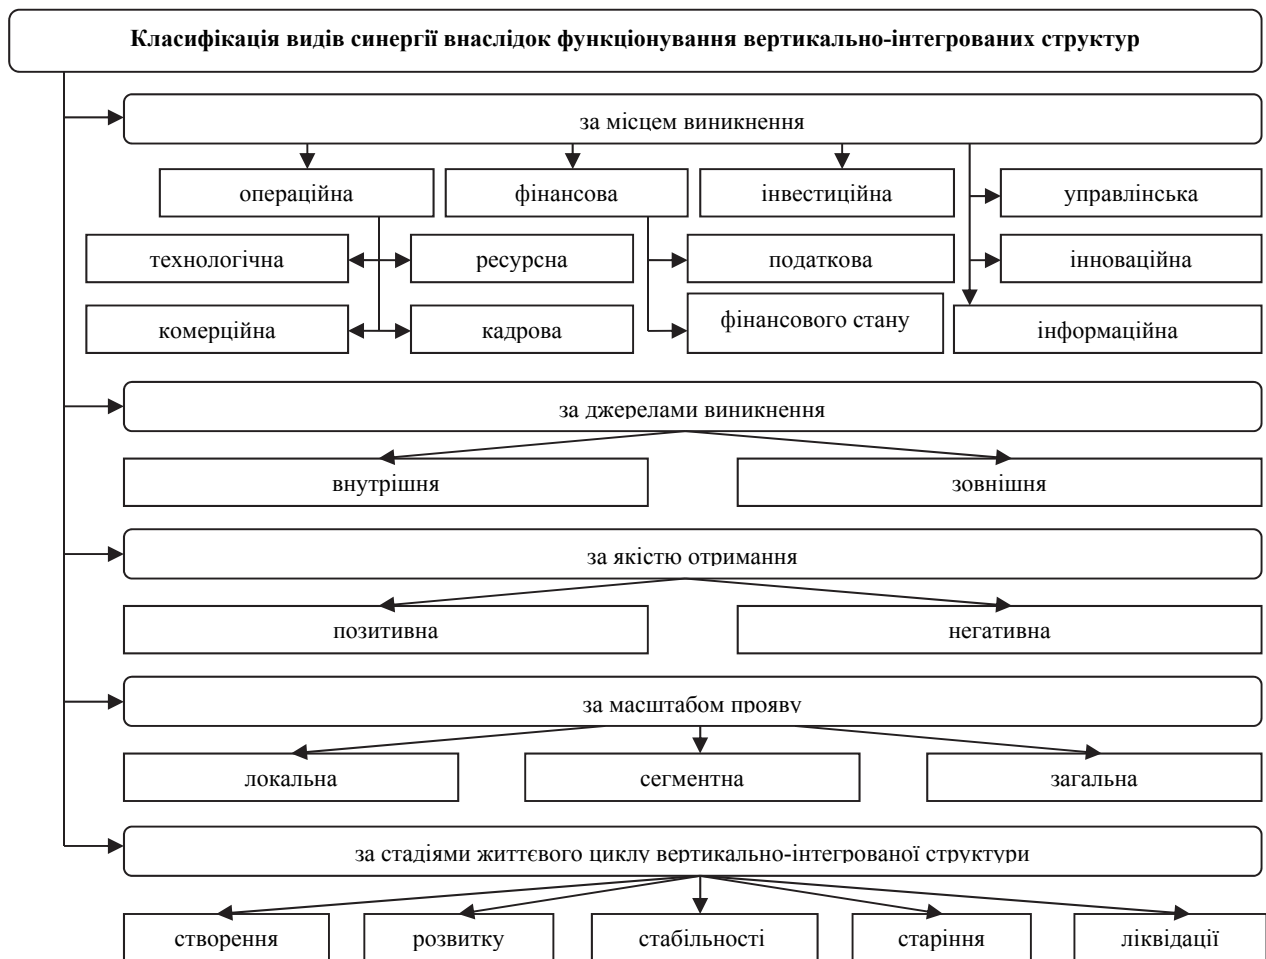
Класифікація видів синергії внаслідок функціонування вертикально-інтегрованих структур

за місцем виникнення

операційна

фінансова

інвестиційна

управлінська

технологічна

ресурсна

податкова

інноваційна

комерційна

кадрова

фінансового стану

інформаційна

за джерелами виникнення

внутрішня

зовнішня

за якістю отримання

позитивна

негативна

за масштабом прояву

локальна

сегментна

загальна

за стадіями життєвого циклу вертикально-інтегрованої структури

створення

розвитку

стабільності

старіння

ліквідації